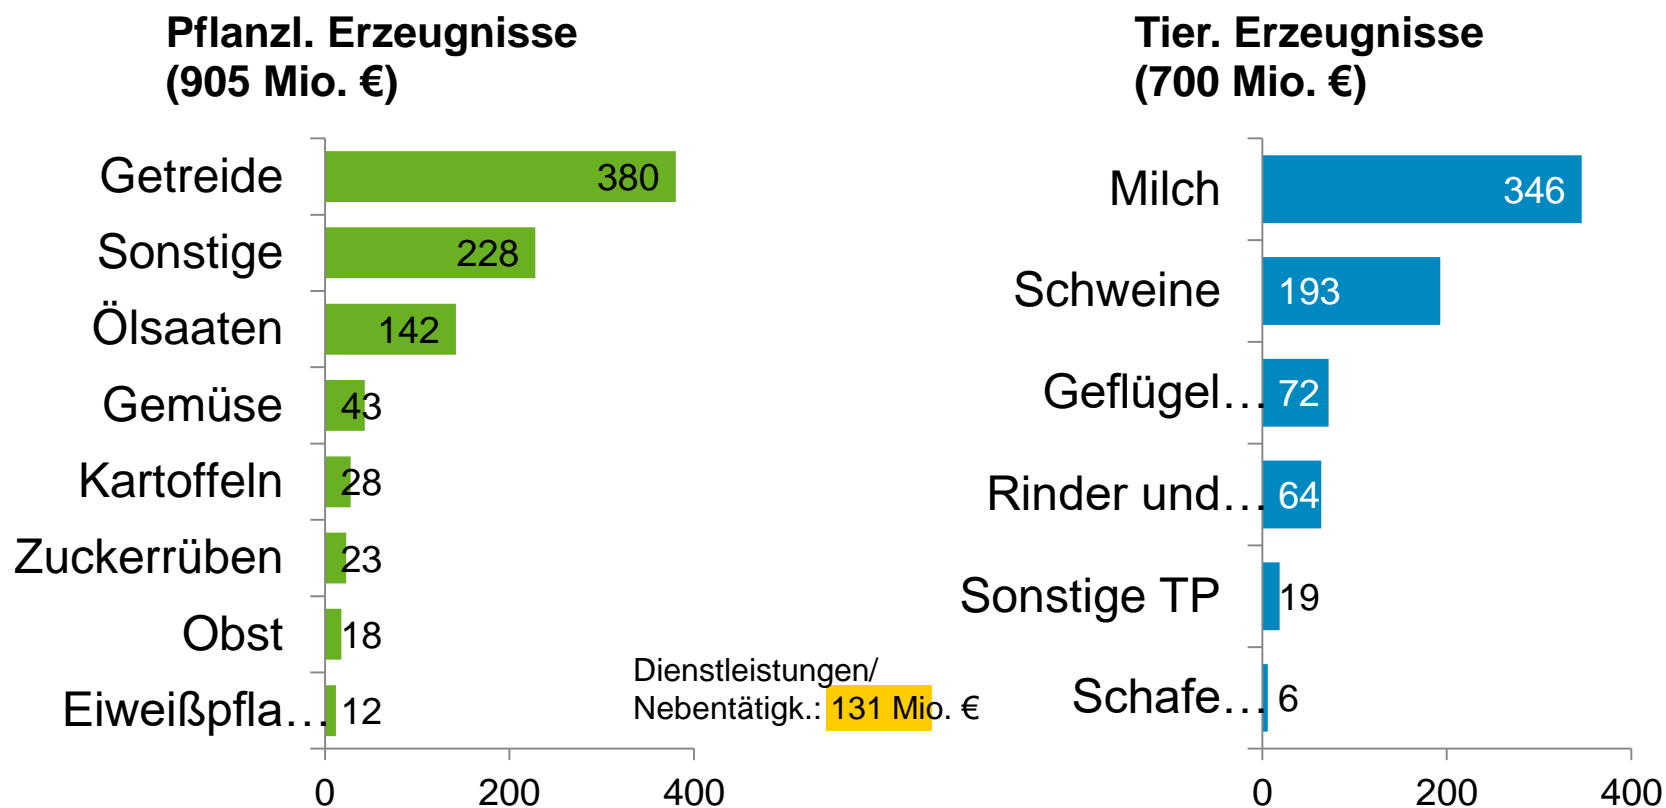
Pflanzl. Erzeugnisse
(905 Mio. €)

| | |
|---|---|
| Getreide | 380 |
| Sonstige | 228 |
| Ölsaaten | 142 |
| Gemüse | 43 |
| Kartoffeln | 28 |
| Zuckerrüben | 23 |
| Obst | 18 |
| Eiweißpfla… | 12 |

0 200 400

Dienstleistungen/
Nebentätigk.: 131 Mio. €

Tier. Erzeugnisse
(700 Mio. €)

| | |
|---|---|
| Milch | 346 |
| Schweine | 193 |
| Geflügel… | 72 |
| Rinder und… | 64 |
| Sonstige TP | 19 |
| Schafe… | 6 |

0 200 400